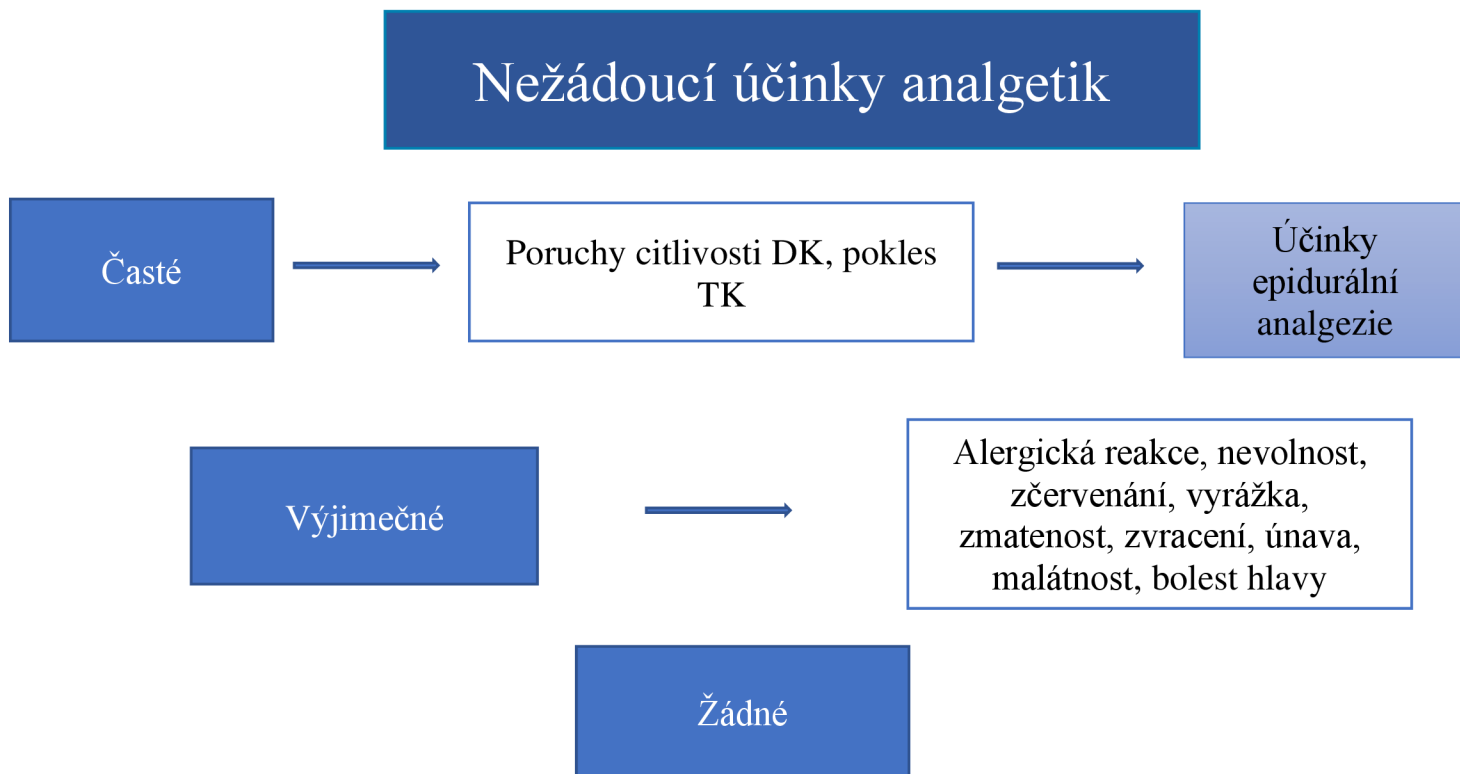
Nežádoucí účinky analgetik

Časté

Poruchy citlivosti DK, pokles TK

Účinky epidurální analgezie

Výjimečné

Alergická reakce, nevolnost, zčervenání, vyrážka, zmatenost, zvracení, únava, malátnost, bolest hlavy

Žádné